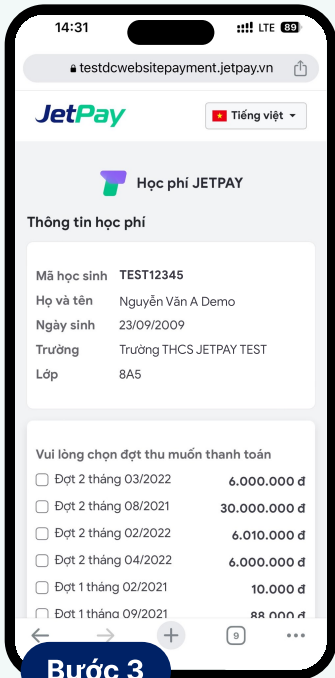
14:31
LTE 89

testdcwebsitepayment.jetpay.vn

JetPay
Tiếng việt

Học phí JETPAY

Thông tin học phí

| | |
|---|---|
| Mã học sinh | TEST12345 |
| Họ và tên | Nguyễn Văn A Demo |
| Ngày sinh | 23/09/2009 |
| Trường | Trường THCS JETPAY TEST |
| Lớp | 8A5 |

Vui lòng chọn đợt thu muốn thanh toán

| | |
|---|---|
| Đợt 2 tháng 03/2022 | 6.000.000 đ |
| Đợt 2 tháng 08/2021 | 30.000.000 đ |
| Đợt 2 tháng 02/2022 | 6.010.000 đ |
| Đợt 2 tháng 04/2022 | 6.000.000 đ |
| Đợt 1 tháng 02/2021 | 10.000 đ |
| Đợt 1 tháng 09/2021 | 88.000 đ |

9

Bước 3